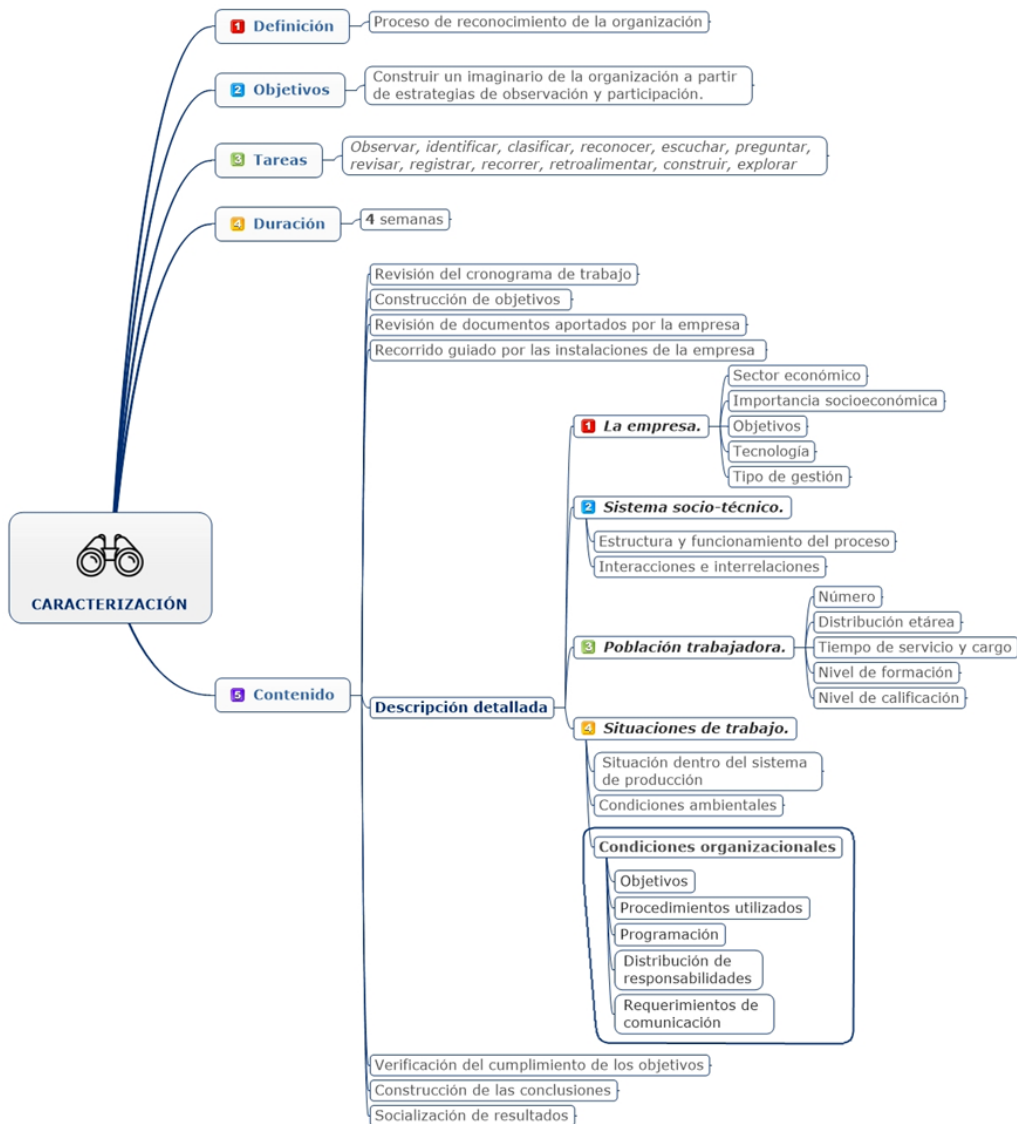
1 Definición
Proceso de reconocimiento de la organización

2 Objetivos
Construir un imaginario de la organización a partir de estrategias de observación y participación.

3 Tareas
Observar, identificar, clasificar, reconocer, escuchar, preguntar, revisar, registrar, recorrer, retroalimentar, construir, explorar

4 Duración
4 semanas

CARACTERIZACIÓN

5 Contenido
Revisión del cronograma de trabajo
Construcción de objetivos
Revisión de documentos aportados por la empresa
Recorrido guiado por las instalaciones de la empresa
Descripción detallada
1 La empresa.
Sector económico
Importancia socioeconómica
Objetivos
Tecnología
Tipo de gestión
2 Sistema socio-técnico.
Estructura y funcionamiento del proceso
Interacciones e interrelaciones
3 Población trabajadora.
Número
Distribución etárea
Tiempo de servicio y cargo
Nivel de formación
Nivel de calificación
4 Situaciones de trabajo.
Situación dentro del sistema de producción
Condiciones ambientales
Condiciones organizacionales
Objetivos
Procedimientos utilizados
Programación
Distribución de responsabilidades
Requerimientos de comunicación
Verificación del cumplimiento de los objetivos
Construcción de las conclusiones
Socialización de resultados